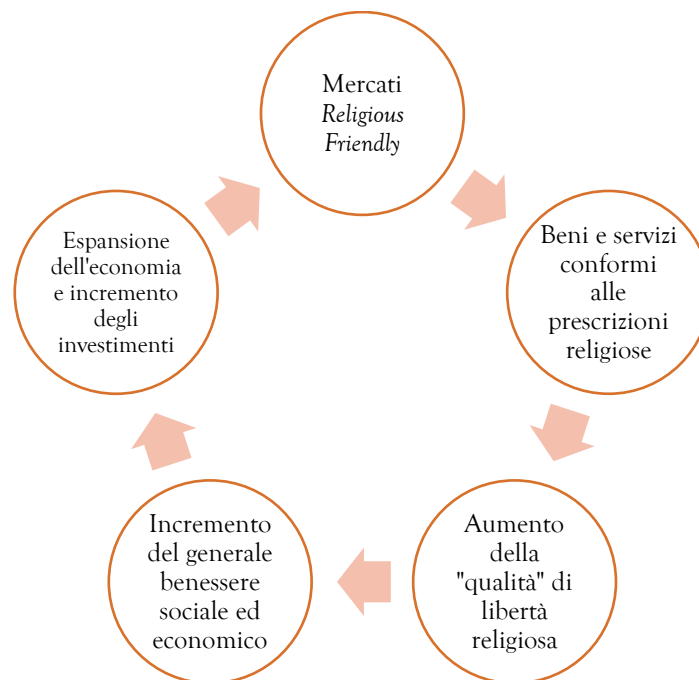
Mercati *Religious Friendly*

Beni e servizi conformi alle prescrizioni religiose

Aumento della "qualità" di libertà religiosa

Incremento del generale benessere sociale ed economico

Espansione dell'economia e incremento degli investimenti